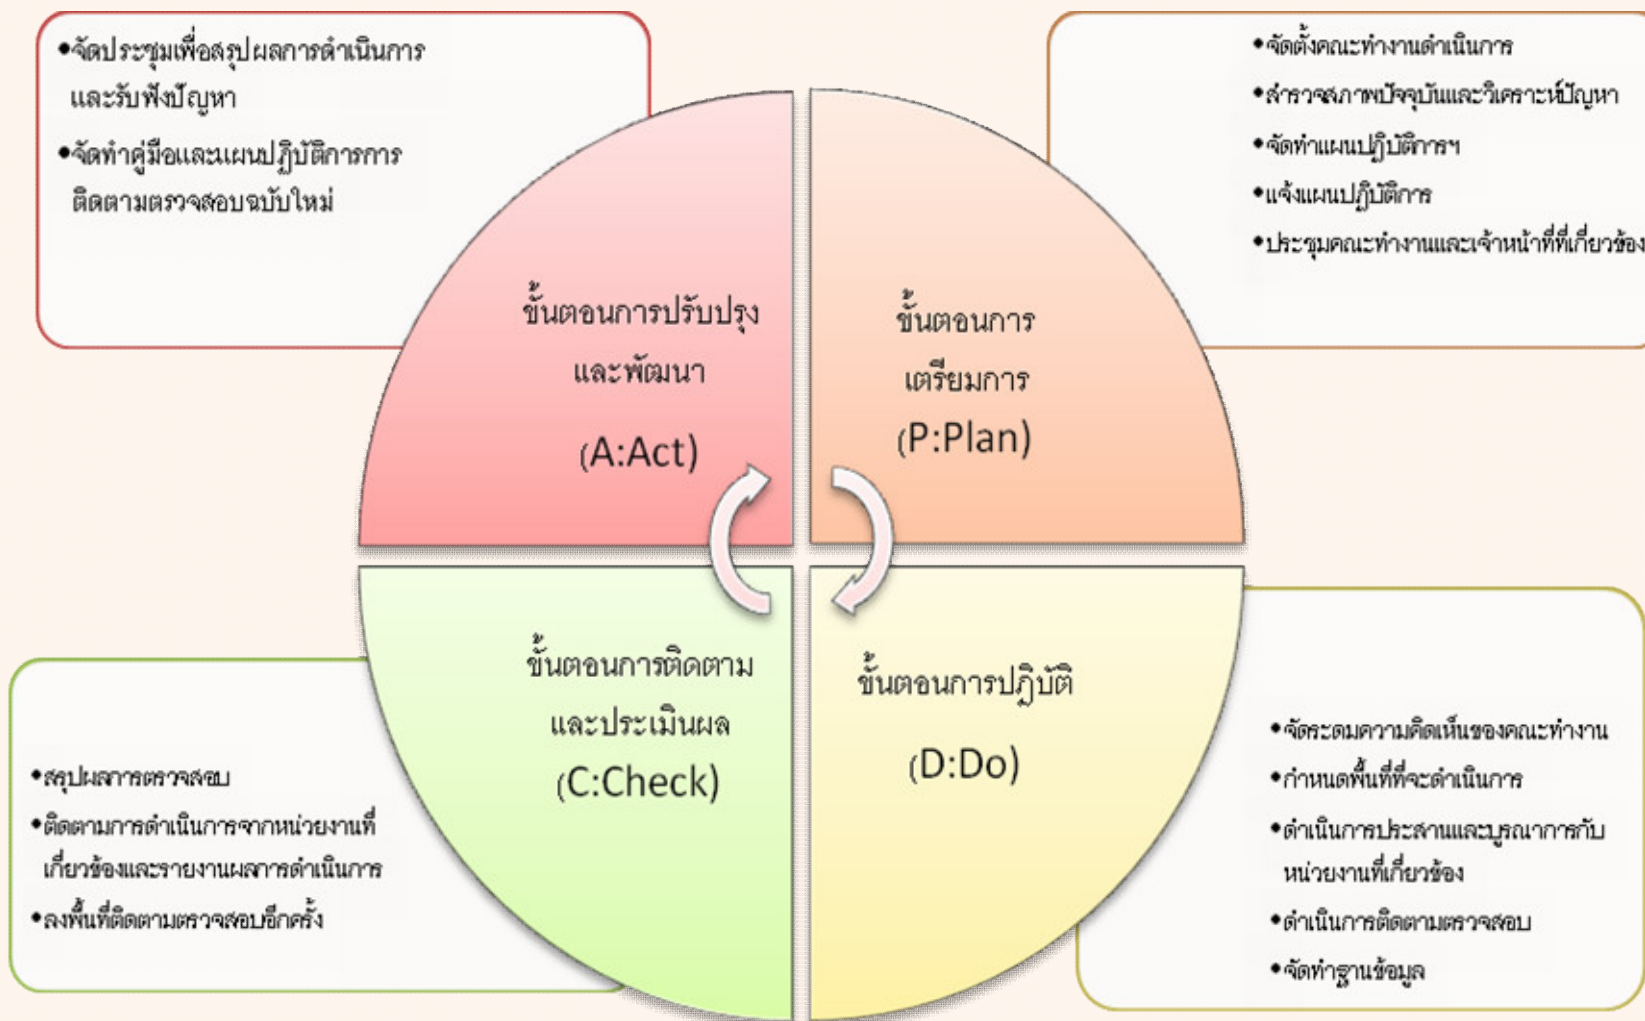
•จัดประชุมเพื่อสรุปผลการดำเนินการและรับฟังปัญหา

•จัดทำคู่มือและแผนปฏิบัติการการติดตามตรวจสอบฉบับใหม่

•จัดตั้งคณะทำงานดำเนินการ

•สำรวจสภาพปัจจุบันและวิเคราะห์ปัญหา

•จัดทำแผนปฏิบัติการฯ

•แจ้งแผนปฏิบัติการ

•ประชุมคณะทำงานและเจ้าหน้าที่ที่เกี่ยวข้อง

ขั้นตอนการปรับปรุงและพัฒนา

(A:Act)

ขั้นตอนการเตรียมการ

(P:Plan)

ขั้นตอนการติดตามและประเมินผล

(C:Check)

ขั้นตอนการปฏิบัติ

(D:Do)

•สรุปผลการตรวจสอบ

•ติดตามการดำเนินการจากหน่วยงานที่เกี่ยวข้องและรายงานผลการดำเนินการ

•ลงพื้นที่ติดตามตรวจสอบอีกครั้ง

•จัดระดมความคิดเห็นของคณะทำงาน

•กำหนดพื้นที่ที่จะดำเนินการ

•ดำเนินการประสานและบูรณาการกับหน่วยงานที่เกี่ยวข้อง

•ดำเนินการติดตามตรวจสอบ

•จัดทำฐานข้อมูล